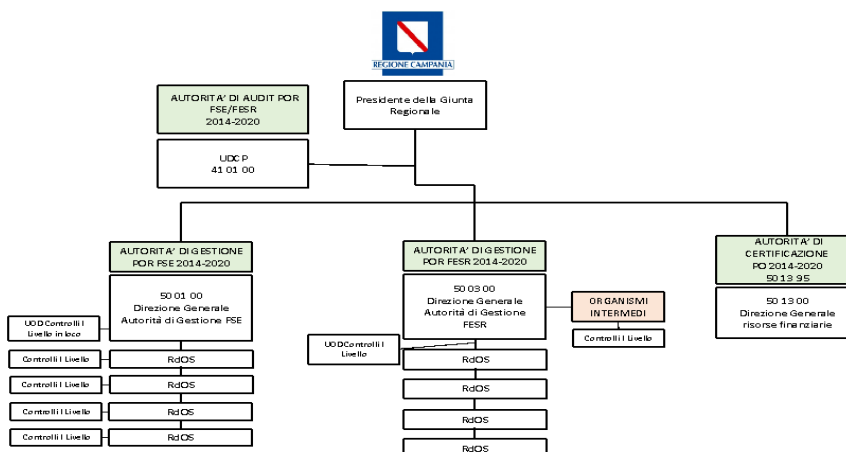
REGIONE CAMPANIA

AUTORITA' DI AUDIT POR FSE/FESR 2014-2020

Presidente della Giunta Regionale

UDCP
41 01 00

AUTORITA' DI GESTIONE POR FSE 2014-2020

50 01 00
Direzione Generale
Autorità di Gestione FSE

UOD Controlli I Livello in loco

Controlli I Livello | RdOS
Controlli I Livello | RdOS
Controlli I Livello | RdOS
Controlli I Livello | RdOS

AUTORITA' DI GESTIONE POR FESR 2014-2020

50 03 00
Direzione Generale
Autorità di Gestione FESR

ORGANISMI INTERMEDI

Controlli I Livello

UOD Controlli I Livello

RdOS
RdOS
RdOS
RdOS

AUTORITA' DI CERTIFICAZIONE PO 2014-2020
50 13 95

50 13 00
Direzione Generale
risorse finanziarie